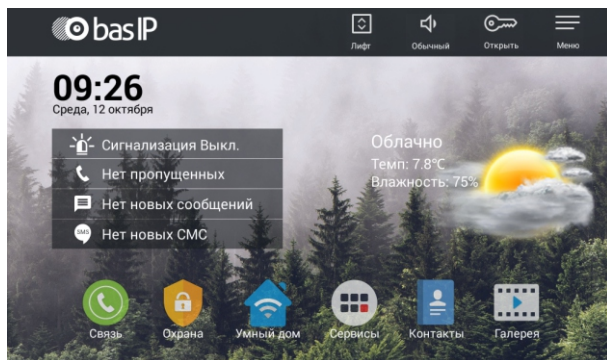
bas IP

Лифт

Обычный

Открыть

Меню

09:26
Среда, 12 октября

Сигнализация Выкл.

Нет пропущенных

Нет новых сообщений

SMS Нет новых СМС

Облачно
Темп: 7.8°C
Влажность: 75%

Связь

Охрана

Умный дом

Сервисы

Контакты

Галерея